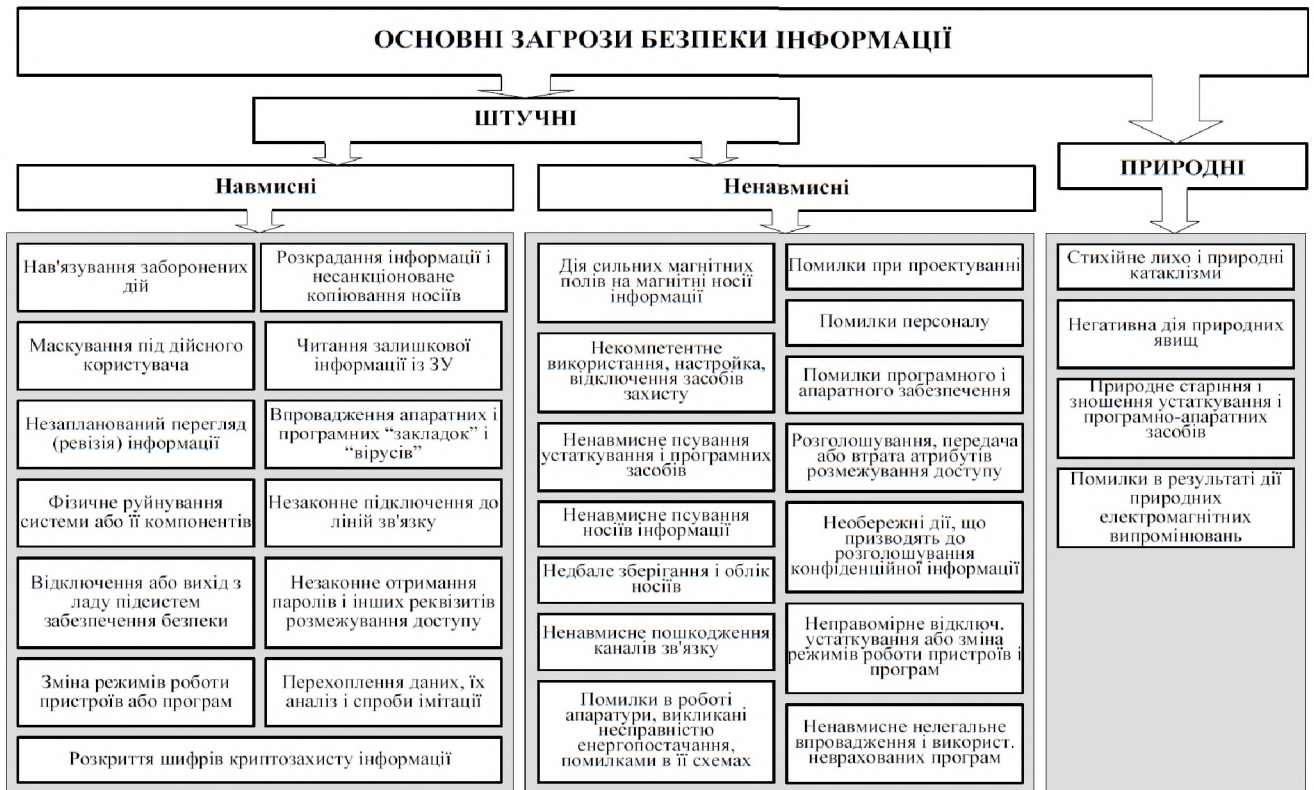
ОСНОВНІ ЗАГРОЗИ БЕЗПЕКИ ІНФОРМАЦІЇ

ШТУЧНІ

ПРИРОДНІ

Навмисні

Ненавмисні

Нав'язування заборонених дій

Розкрадання інформації і несанкціоноване копіювання носіїв

Маскування під дійсного користувача

Читання залишкової інформації із ЗУ

Незапланований перегляд (ревізія) інформації

Впровадження апаратних і програмних "закладок" і "вірусів"

Фізичне руйнування системи або її компонентів

Незаконне підключення до ліній зв'язку

Відключення або вихід з ладу підсистем забезпечення безпеки

Незаконне отримання паролів і інших реквізитів розмежування доступу

Зміна режимів роботи пристроїв або програм

Перехоплення даних, їх аналіз і спроби імітації

Розкриття шифрів криптозахисту інформації

Дія сильних магнітних полів на магнітні носії інформації

Некомпетентне використання, настройка, відключення засобів захисту

Ненавмисне псування устаткування і програмних засобів

Ненавмисне псування носіїв інформації

Недбале зберігання і облік носіїв

Ненавмисне пошкодження каналів зв'язку

Помилки в роботі апаратури, викликані несправністю енергопостачання, помилками в її схемах

Помилки при проектуванні

Помилки персоналу

Помилки програмного і апаратного забезпечення

Розголошування, передача або втрата атрибутів розмежування доступу

Необережні дії, що призводять до розголошування конфіденційної інформації

Неправомірне відключ. устаткування або зміна режимів роботи пристроїв і програм

Ненавмисне нелегальне впровадження і використ. неврахованих програм

Стихійне лихо і природні катаклізми

Негативна дія природних явищ

Природне старіння і зношення устаткування і програмно-апаратних засобів

Помилки в результаті дії природних електромагнітних випромінювань